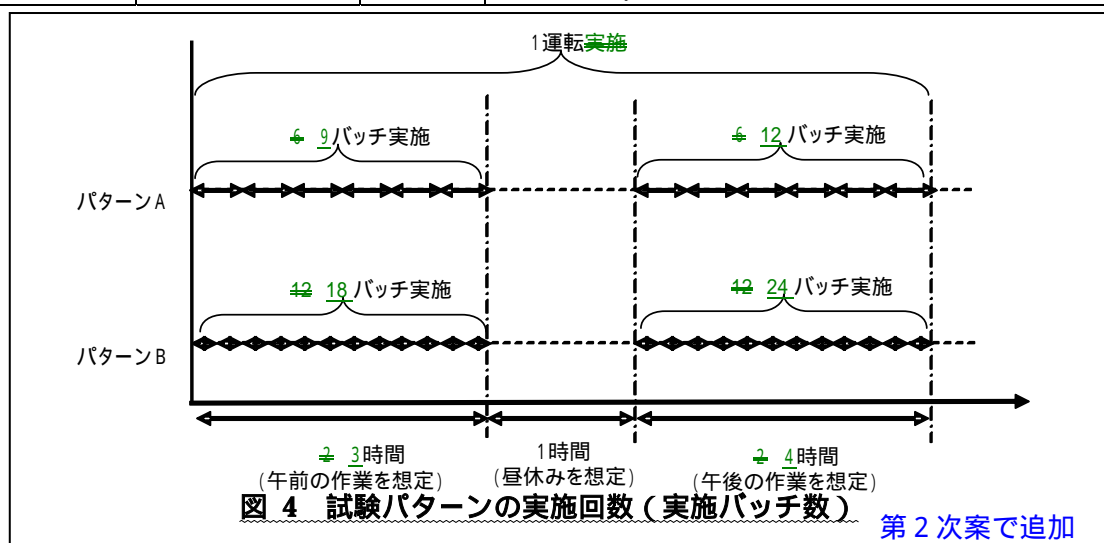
1運転実施

6 9バッチ実施

6 12バッチ実施

パターンA

12 18バッチ実施

12 24バッチ実施

パターンB

2 3時間
(午前の作業を想定)

1時間
(昼休みを想定)

2 4時間
(午後の作業を想定)

図 4 試験パターンの実施回数(実施バッチ数)

第2次案で追加